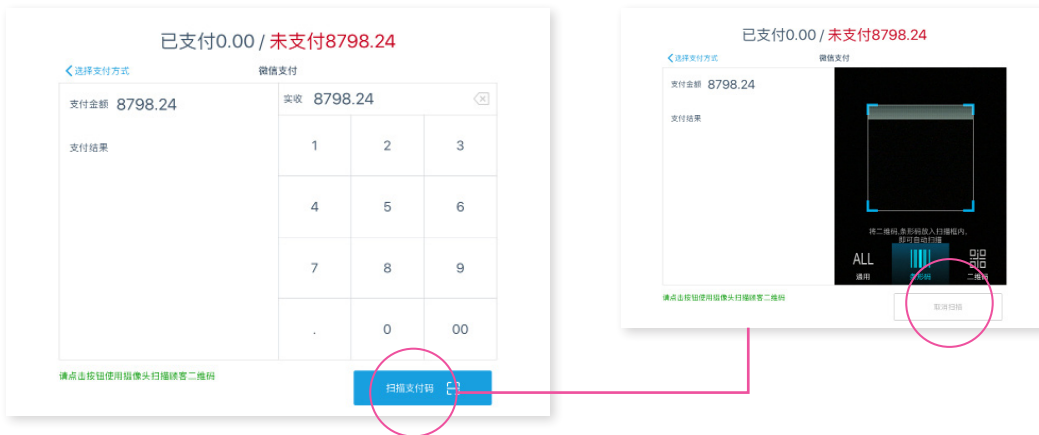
已支付0.00 / 未支付8798.24

< 选择支付方式
微信支付

支付金额 8798.24

支付结果

实收 8798.24

| 1 | 2 | 3 |
|---|---|---|
| 4 | 5 | 6 |
| 7 | 8 | 9 |
| . | 0 | 00 |

请点击按钮使用摄像头扫描顾客二维码

扫描支付码

已支付0.00 / 未支付8798.24

< 选择支付方式
微信支付

支付金额 8798.24

支付结果

将二维码/条形码放入扫描框内，即可自动扫描

ALL
通用
条形码
二维码

请点击按钮使用摄像头扫描顾客二维码

取消扫描